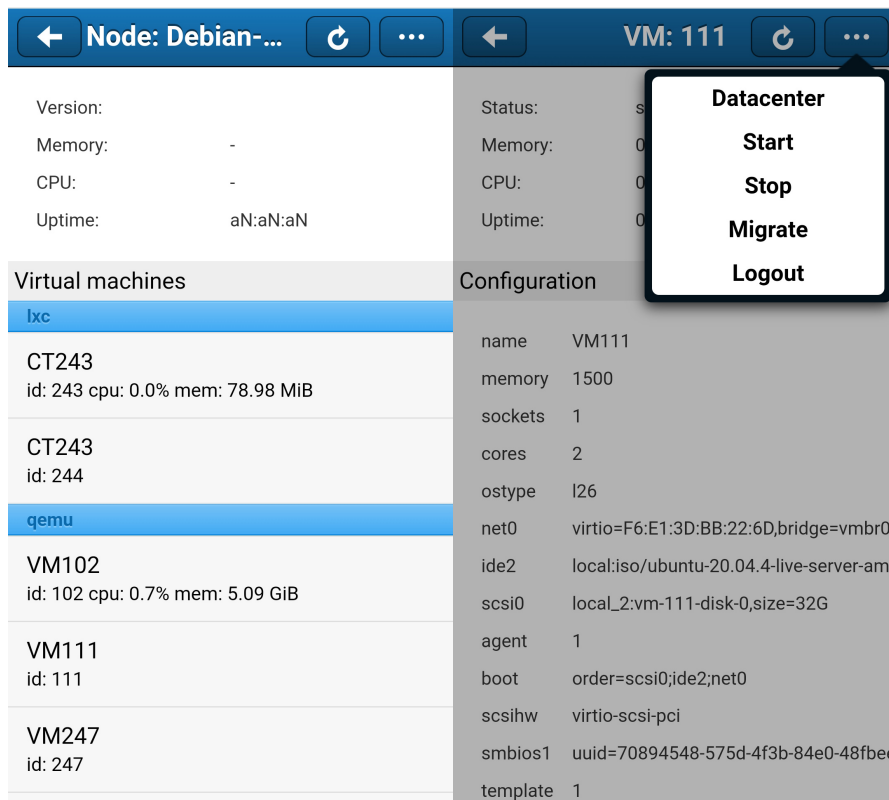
Node: Debian-...

Version:
Memory: -
CPU: -
Uptime: aN:aN:aN

Virtual machines

lxc

CT243
id: 243 cpu: 0.0% mem: 78.98 MiB

CT243
id: 244

qemu

VM102
id: 102 cpu: 0.7% mem: 5.09 GiB

VM111
id: 111

VM247
id: 247

VM: 111

Datacenter
Start
Stop
Migrate
Logout

Status: s
Memory: 0
CPU: 0
Uptime: 0

Configuration

| | |
|---|---|
| name | VM111 |
| memory | 1500 |
| sockets | 1 |
| cores | 2 |
| ostype | l26 |
| net0 | virtio=F6:E1:3D:BB:22:6D,bridge=vmbr0 |
| ide2 | local:iso/ubuntu-20.04.4-live-server-am |
| scsi0 | local_2:vm-111-disk-0,size=32G |
| agent | 1 |
| boot | order=scsi0;ide2;net0 |
| scsihw | virtio-scsi-pci |
| smbios1 | uuid=70894548-575d-4f3b-84e0-48fbe |
| template | 1 |